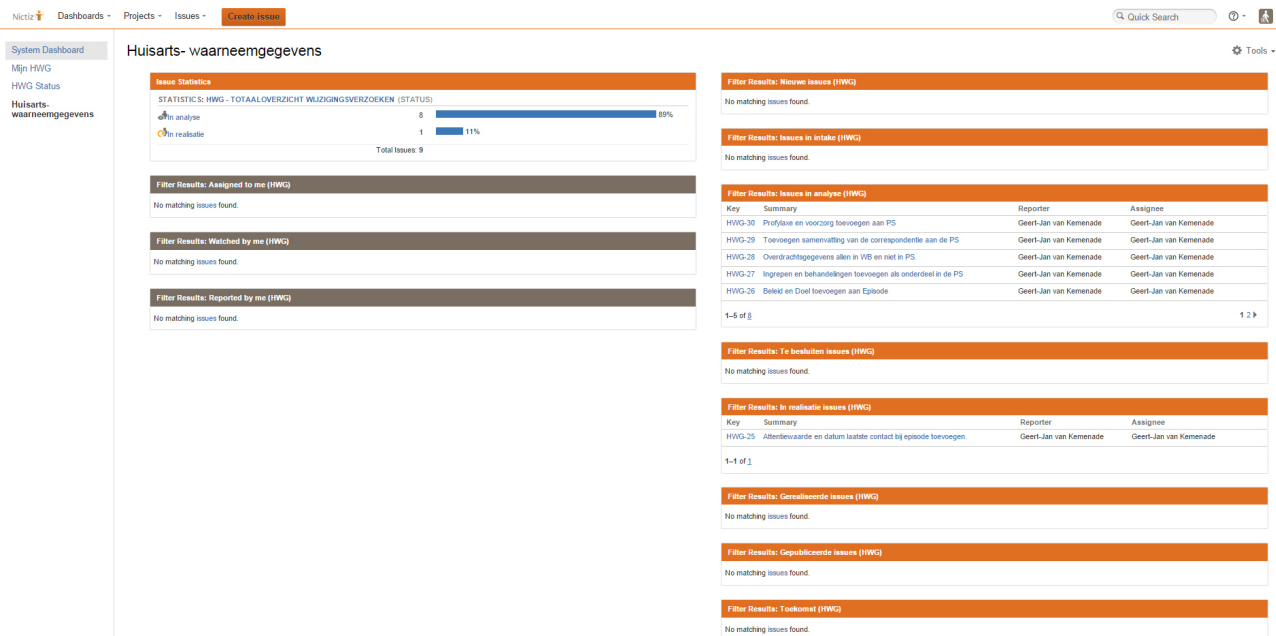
Nictiz Dashboards Projects Issues Create issue Quick Search

System Dashboard
Mijn HWG
HWG Status
Huisarts-waarneemgegevens

Huisarts- waarneemgegevens

Tools

Issue Statistics

STATISTICS: HWG - TOTAALOVERZICHT WIJZIGINGSVERZOEKEN (STATUS)

| | | | |
|---|---|---|---|
| In analyse | 8 | | 89% |
| In realisatie | 1 | | 11% |

Total Issues: 9

Filter Results: Assigned to me (HWG)

No matching issues found.

Filter Results: Watched by me (HWG)

No matching issues found.

Filter Results: Reported by me (HWG)

No matching issues found.

Filter Results: Nieuwe issues (HWG)

No matching issues found.

Filter Results: Issues in intake (HWG)

No matching issues found.

Filter Results: Issues in analyse (HWG)

| Key | Summary | Reporter | Assignee |
|---|---|---|---|
| HWG-30 | Profylaxe en voorzorg toevoegen aan PS | Geert-Jan van Kemenade | Geert-Jan van Kemenade |
| HWG-29 | Toevoegen samenvatting van de correspondentie aan de PS | Geert-Jan van Kemenade | Geert-Jan van Kemenade |
| HWG-28 | Overdrachtsgegevens allen in WB en niet in PS. | Geert-Jan van Kemenade | Geert-Jan van Kemenade |
| HWG-27 | Ingrepen en behandelingen toevoegen als onderdeel in de PS | Geert-Jan van Kemenade | Geert-Jan van Kemenade |
| HWG-26 | Beleid en Doel toevoegen aan Episode | Geert-Jan van Kemenade | Geert-Jan van Kemenade |

1–5 of 8
1 2

Filter Results: Te besluiten issues (HWG)

No matching issues found.

Filter Results: In realisatie issues (HWG)

| Key | Summary | Reporter | Assignee |
|---|---|---|---|
| HWG-25 | Attentiewaarde en datum laatste contact bij episode toevoegen. | Geert-Jan van Kemenade | Geert-Jan van Kemenade |

1–1 of 1

Filter Results: Gerealiseerde issues (HWG)

No matching issues found.

Filter Results: Gepubliceerde issues (HWG)

No matching issues found.

Filter Results: Toekomst (HWG)

No matching issues found.